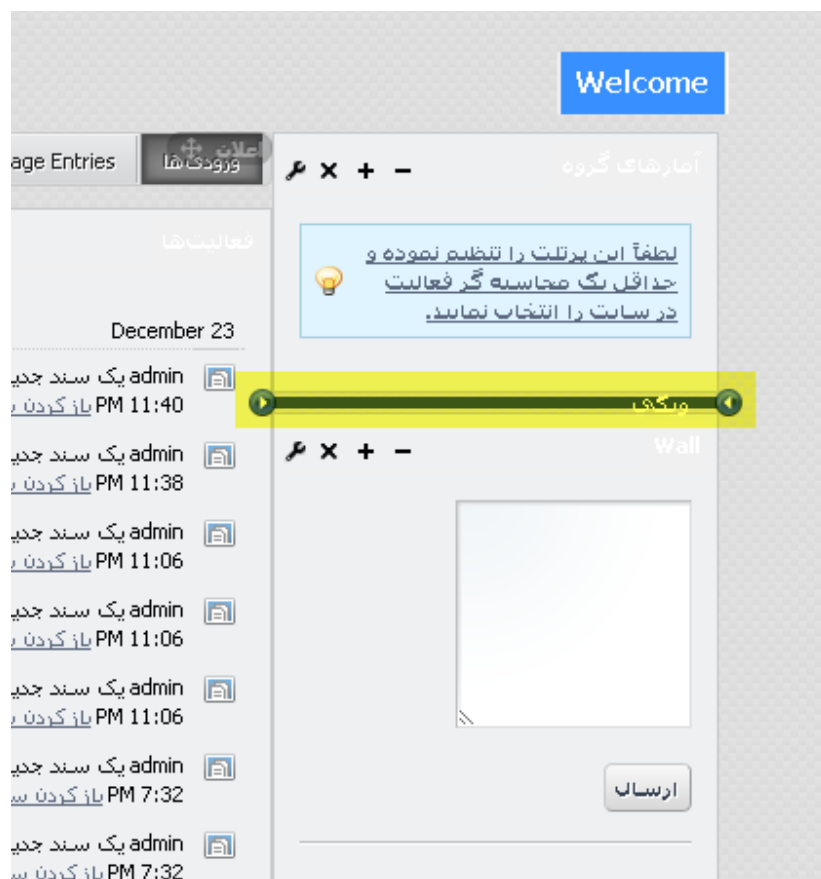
Welcome

age Entries | ورودی‌ها | اعلان

آمارهای گروه

لطفاً این پرتلت را تنظیم نموده و حداقل یک محاسبه گر فعالیت در سایت را انتخاب نمایید.

فعالیت‌ها

December 23

admin یک سند جدی
PM 11:40 باز کردن

admin یک سند جدی
PM 11:38 باز کردن

admin یک سند جدی
PM 11:06 باز کردن

admin یک سند جدی
PM 11:06 باز کردن

admin یک سند جدی
PM 11:06 باز کردن

admin یک سند جدی
PM 7:32 باز کردن س

admin یک سند جدی
PM 7:32 باز کردن س

ویکی

Wall

ارسال